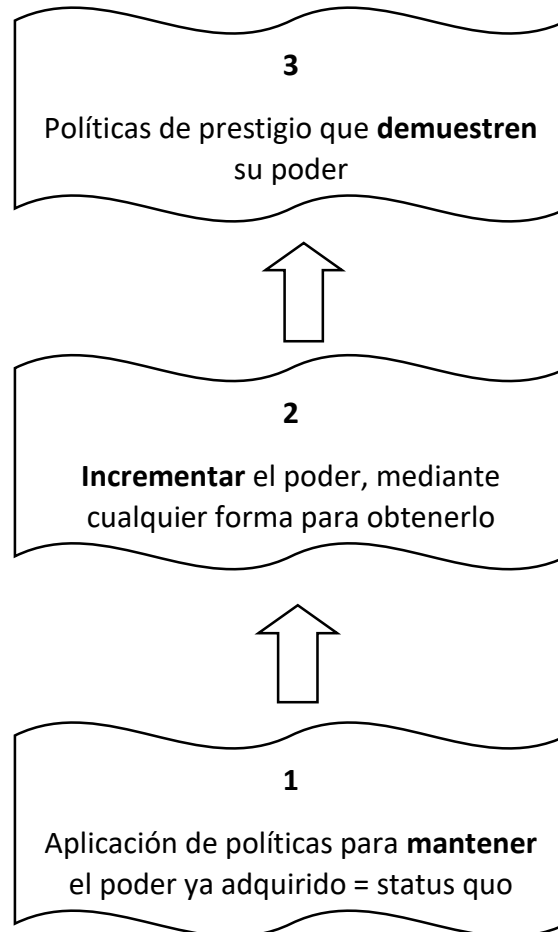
3

Políticas de prestigio que **demuestren** su poder

2

**Incrementar** el poder, mediante cualquier forma para obtenerlo

1

Aplicación de políticas para **mantener** el poder ya adquirido = status quo